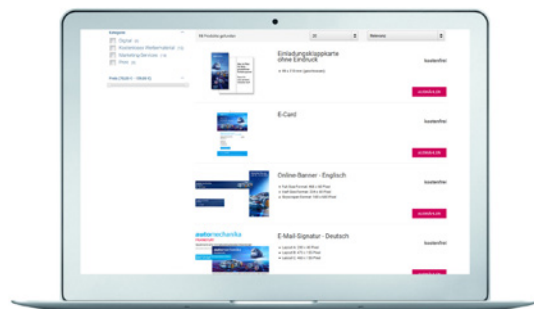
Kategorie
Digital
Kostenloses Werbematerial
Marketing Services
Print

Preis

96 Produkte gefunden

24

Relevanz

Einladungsklappkarte ohne Eindruck

kostenfrei

E-Card

kostenfrei

Online-Banner - Englisch

kostenfrei

automechanika

E-Mail-Signatur - Deutsch

kostenfrei